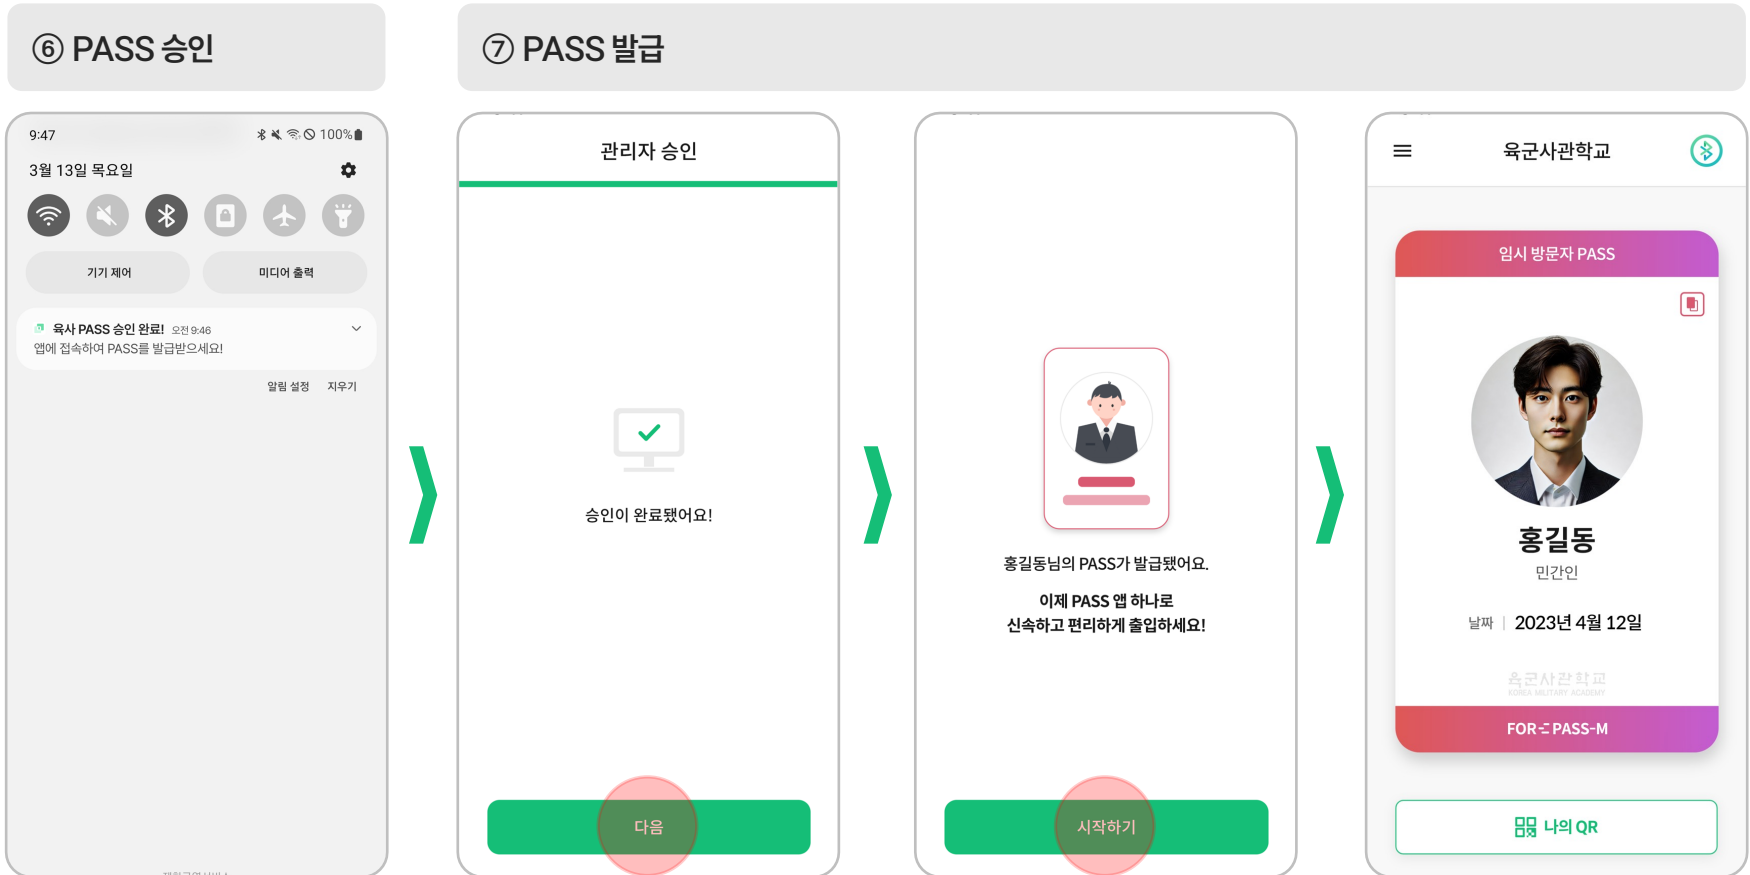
⑥ PASS 승인

⑦ PASS 발급

9:47

100%

3월 13일 목요일

기기 제어

미디어 출력

육사 PASS 승인 완료! 오전 9:46

앱에 접속하여 PASS를 발급받으세요!

알림 설정

지우기

관리자 승인

승인이 완료됐어요!

다음

홍길동님의 PASS가 발급됐어요.

이제 PASS 앱 하나로 신속하고 편리하게 출입하세요!

시작하기

육군사관학교

임시 방문자 PASS

홍길동

민간인

날짜 | 2023년 4월 12일

육군사관학교

KOREA MILITARY ACADEMY

FOR-PASS-M

나의 QR